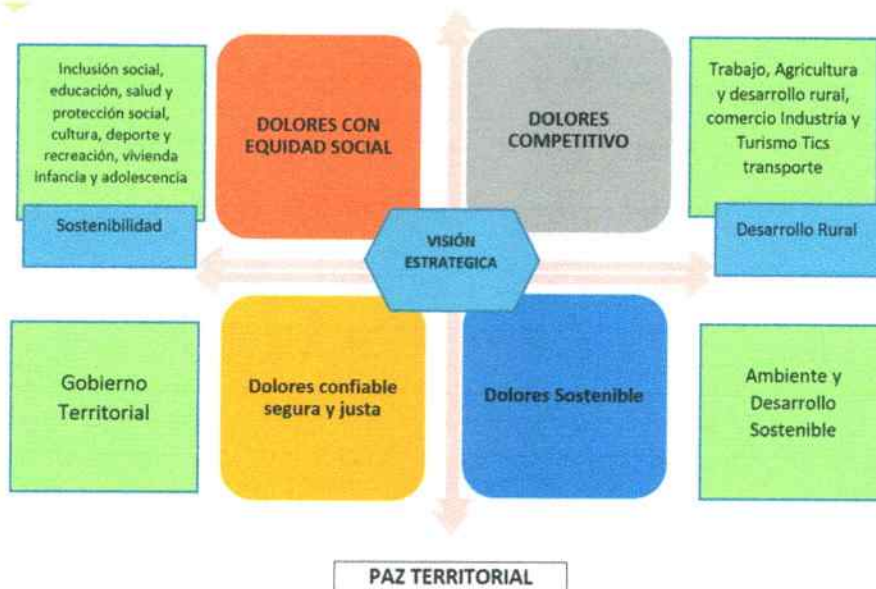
Inclusión social, educación, salud y protección social, cultura, deporte y recreación, vivienda infancia y adolescencia

Sostenibilidad

DOLORES CON EQUIDAD SOCIAL

DOLORES COMPETITIVO

Trabajo, Agricultura y desarrollo rural, comercio Industria y Turismo Tics transporte

Desarrollo Rural

VISIÓN ESTRATEGICA

Gobierno Territorial

Dolores confiable segura y justa

Dolores Sostenible

Ambiente y Desarrollo Sostenible

PAZ TERRITORIAL